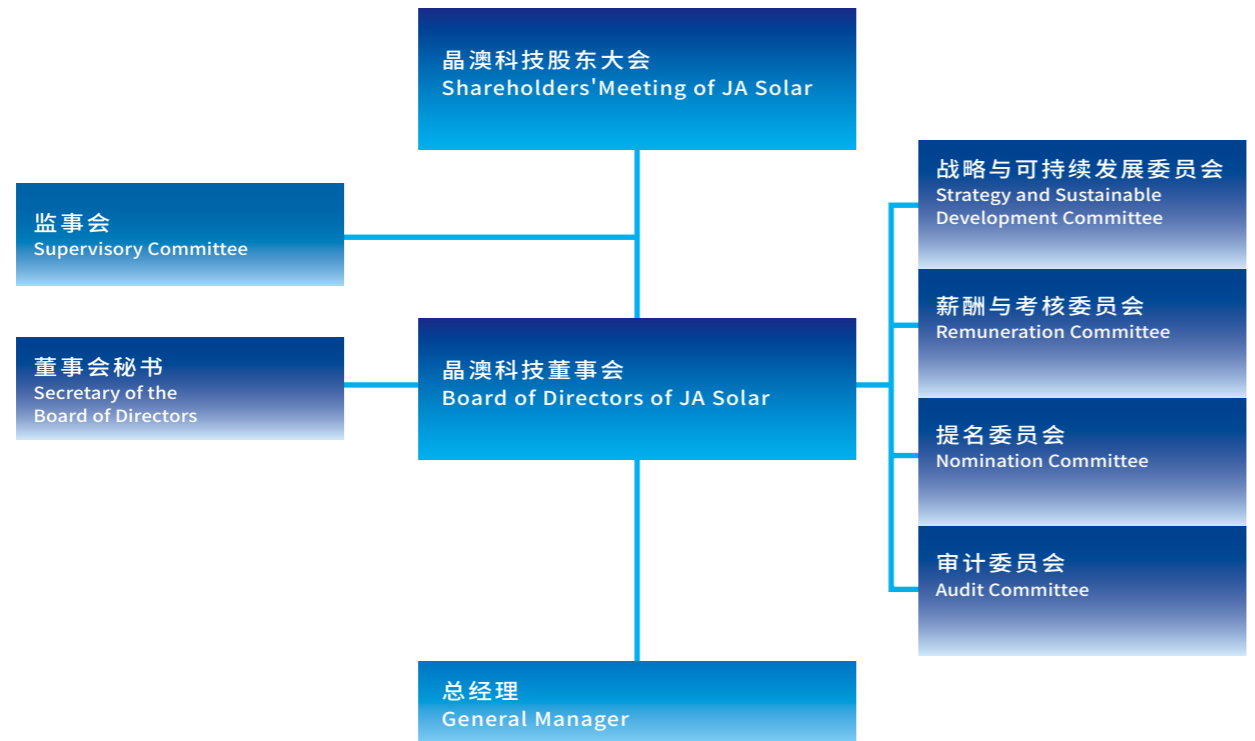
晶澳科技股东大会
Shareholders'Meeting of JA Solar

监事会
Supervisory Committee

董事会秘书
Secretary of the Board of Directors

晶澳科技董事会
Board of Directors of JA Solar

战略与可持续发展委员会
Strategy and Sustainable Development Committee

薪酬与考核委员会
Remuneration Committee

提名委员会
Nomination Committee

审计委员会
Audit Committee

总经理
General Manager